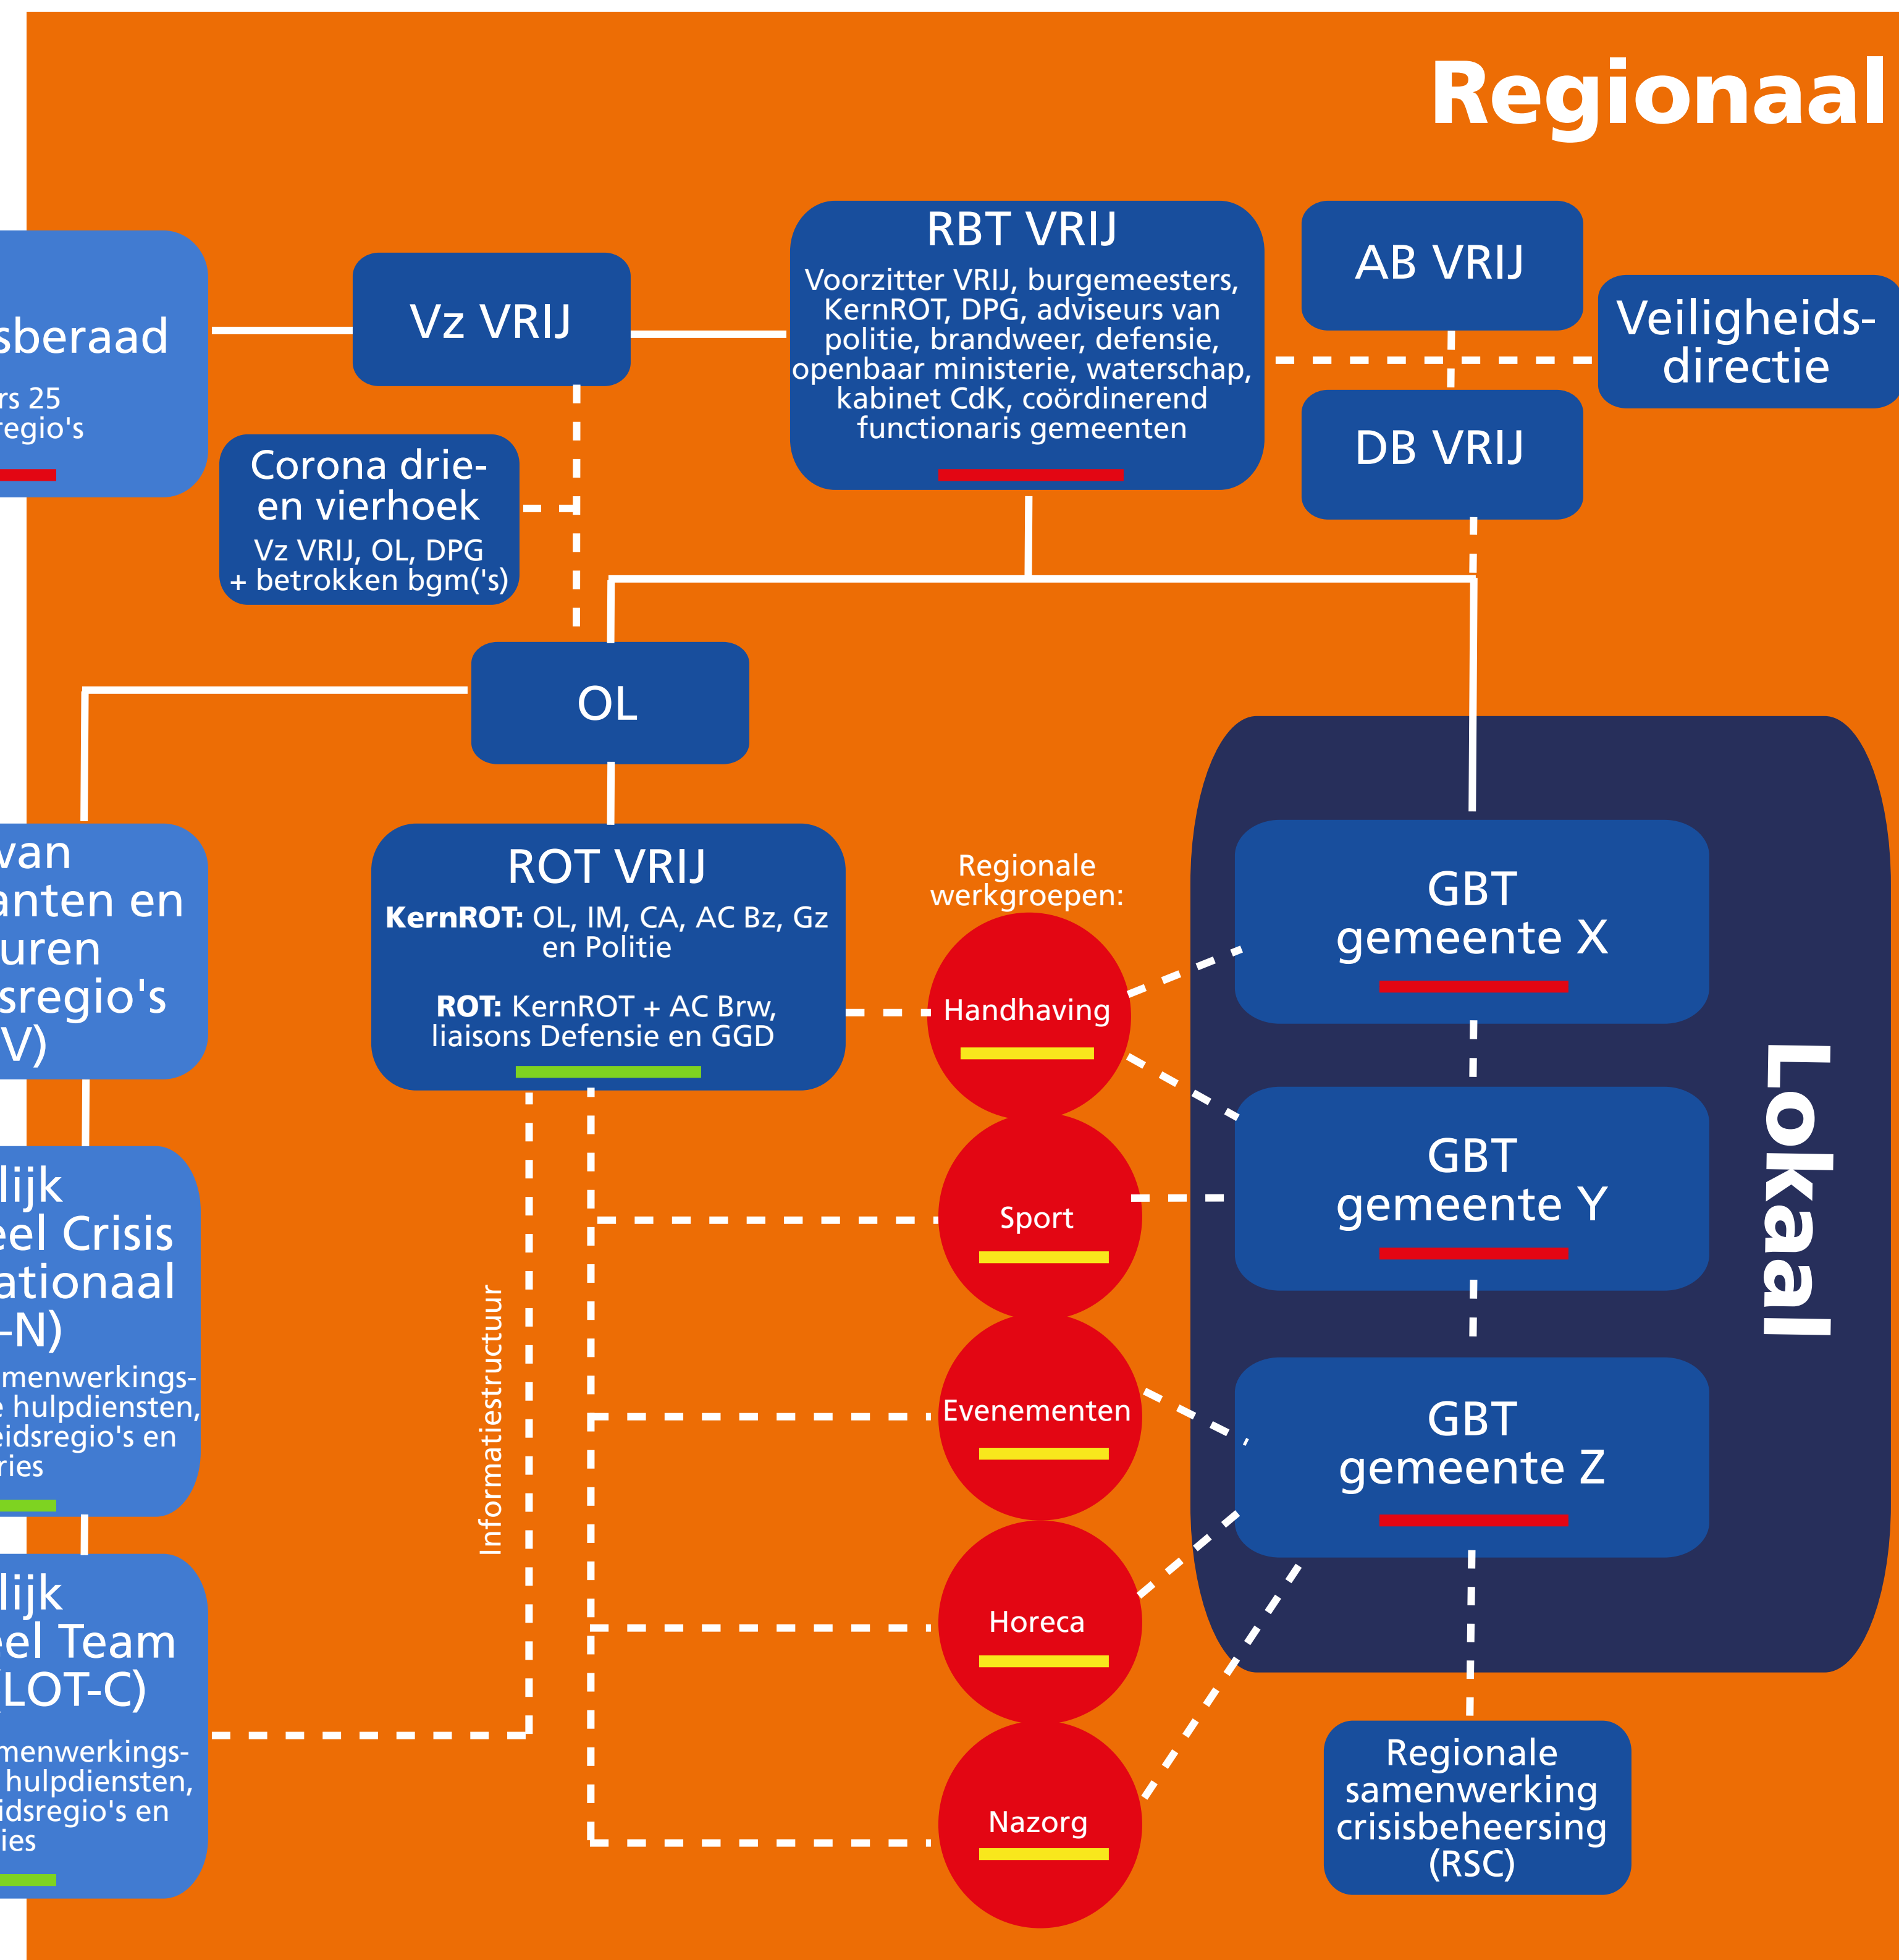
Regionaal

sberaad
rs 25
regio's

Vz VRIJ

RBT VRIJ
Voorzitter VRIJ, burgemeesters, KernROT, DPG, adviseurs van politie, brandweer, defensie, openbaar ministerie, waterschap, kabinet CdK, coördinerend functionaris gemeenten

AB VRIJ

Veiligheids-directie

DB VRIJ

Corona drie- en vierhoek
Vz VRIJ, OL, DPG + betrokken bgm('s)

OL

van
anten en
uren
sregio's
V)

ROT VRIJ
**KernROT:** OL, IM, CA, AC Bz, Gz en Politie

**ROT:** KernROT + AC Brw, liaisons Defensie en GGD

Regionale werkgroepen:

Handhaving

Sport

Evenementen

Horeca

Nazorg

GBT gemeente X

GBT gemeente Y

GBT gemeente Z

Lokaal

lijk
eel Crisis
ationaal
-N)
menwerkings-
e hulpdiensten,
eidsregio's en
ries

Informatiestructuur

lijk
eel Team
LOT-C)
menwerkings-
hulpdiensten,
idsregio's en
ies

Regionale samenwerking crisisbeheersing (RSC)